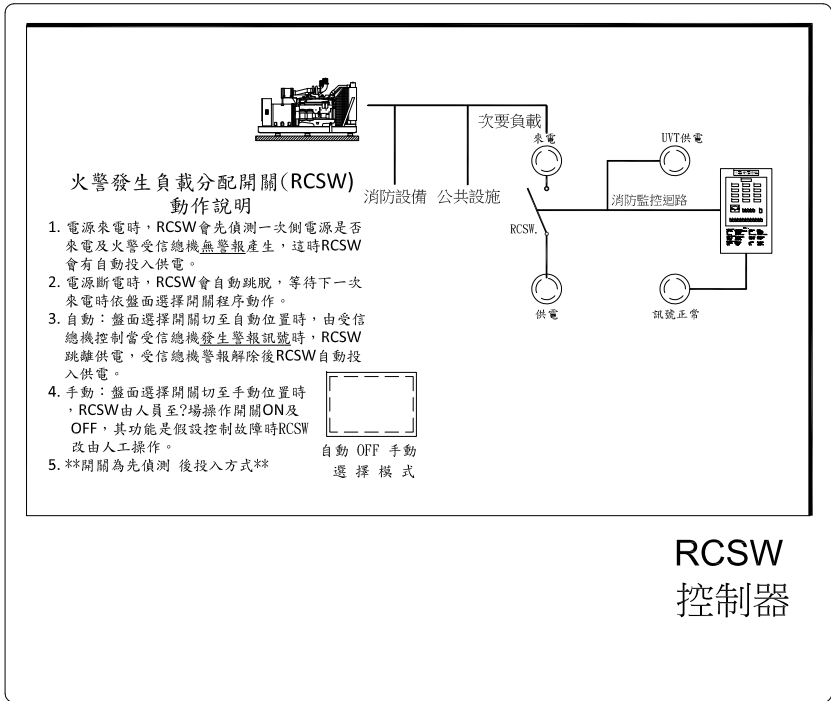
次要負載
來電
UVT供電
火警發生負載分配開關(RCSW)
動作說明
消防設備 公共設施
消防監控迴路
RCSW.
1. 電源來電時，RCSW會先偵測一次側電源是否來電及火警受信總機無警報產生，這時RCSW會有自動投入供電。
2. 電源斷電時，RCSW會自動跳脫，等待下一次來電時依盤面選擇開關程序動作。
3. 自動：盤面選擇開關切至自動位置時，由受信總機控制當受信總機發生警報訊號時，RCSW跳離供電，受信總機警報解除後RCSW自動投入供電。
供電
訊號正常
4. 手動：盤面選擇開關切至手動位置時，RCSW由人員至?場操作開關ON及OFF，其功能是假設控制故障時RCSW改由人工操作。
5. **開關為先偵測 後投入方式**
自動 OFF 手動
選 擇 模 式

RCSW
控制器